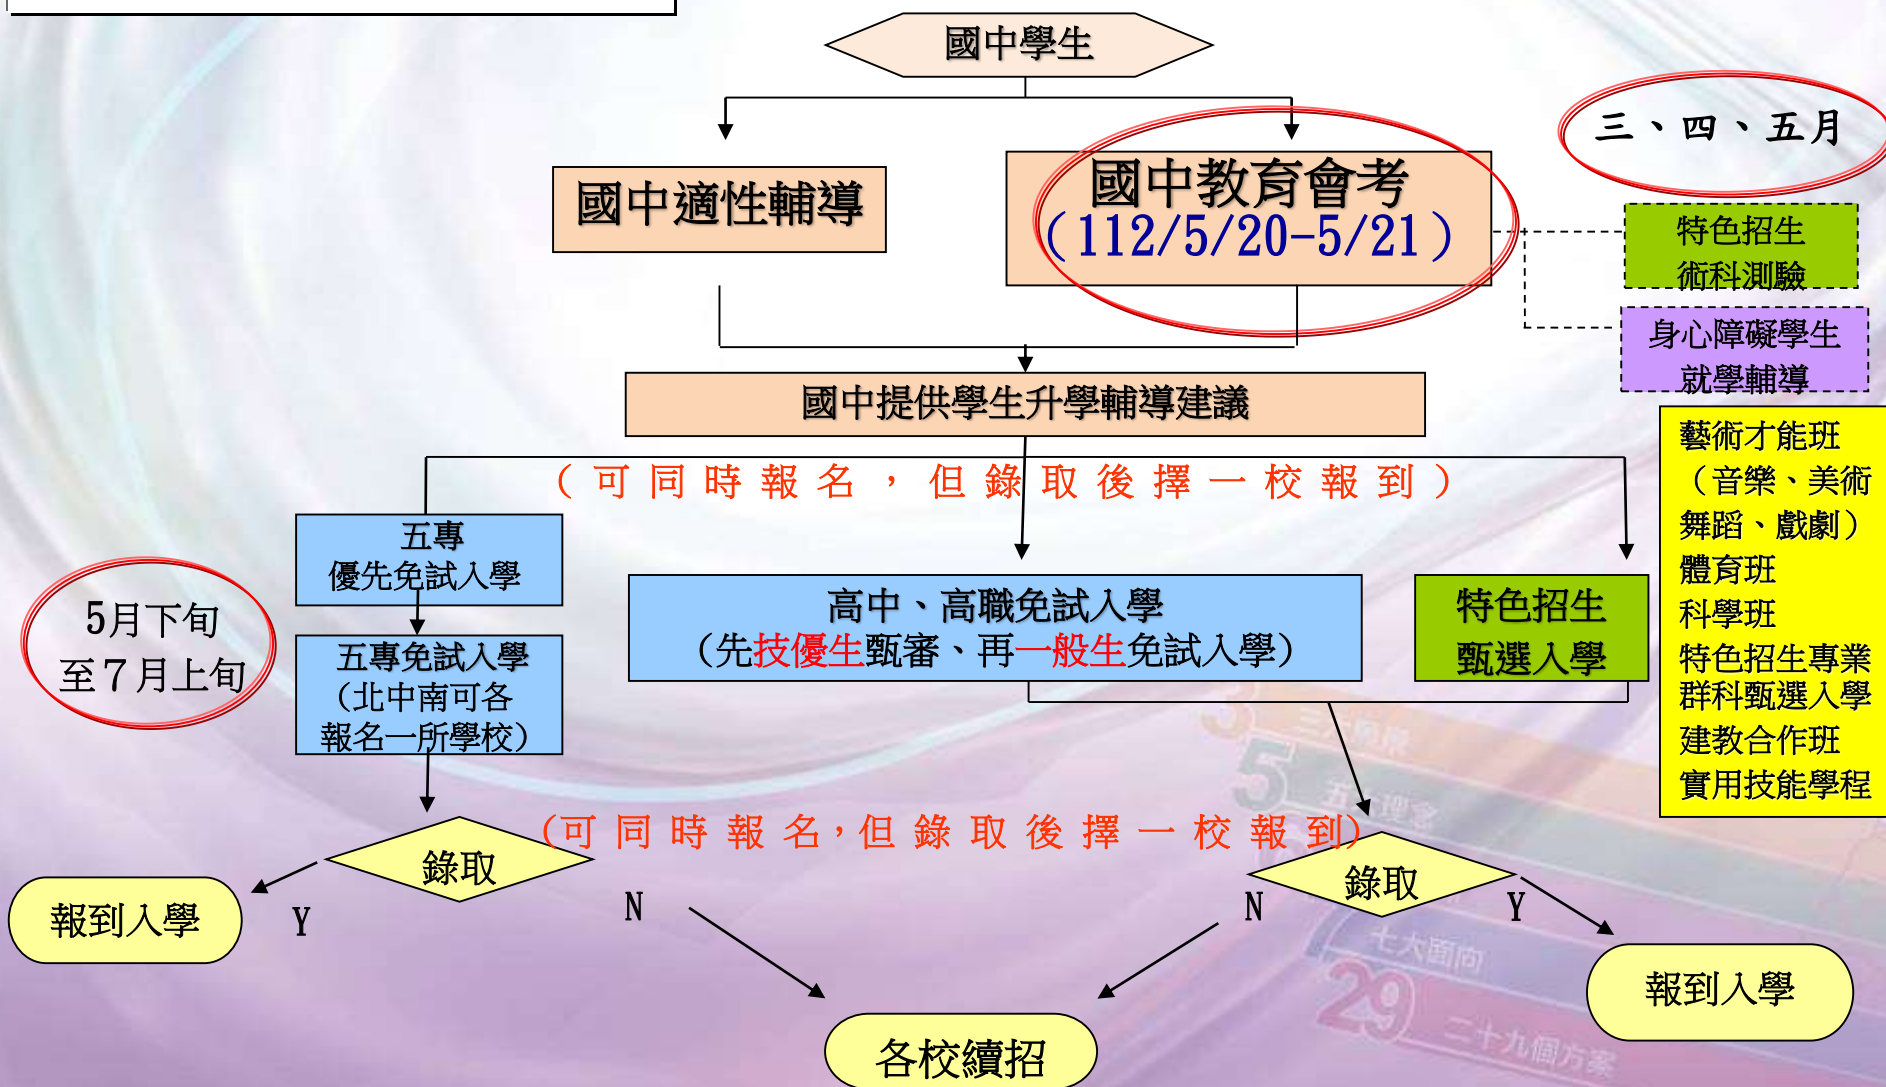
國中學生

國中適性輔導

國中教育會考 (112/5/20-5/21)

三、四、五月

特色招生 術科測驗

身心障礙學生 就學輔導

國中提供學生升學輔導建議

(可同時報名,但錄取後擇一校報到)

藝術才能班 (音樂、美術 舞蹈、戲劇) 體育班 科學班 特色招生專業群科甄選入學 建教合作班 實用技能學程

五專 優先免試入學

5月下旬 至7月上旬

五專免試入學 (北中南可各報名一所學校)

高中、高職免試入學 (先技優生甄審、再一般生免試入學)

特色招生 甄選入學

(可同時報名,但錄取後擇一校報到)

錄取

報到入學

Y

N

錄取

N

Y

報到入學

各校續招

5 三大願景 5 五大理念 七大面向 29 二十九個方案